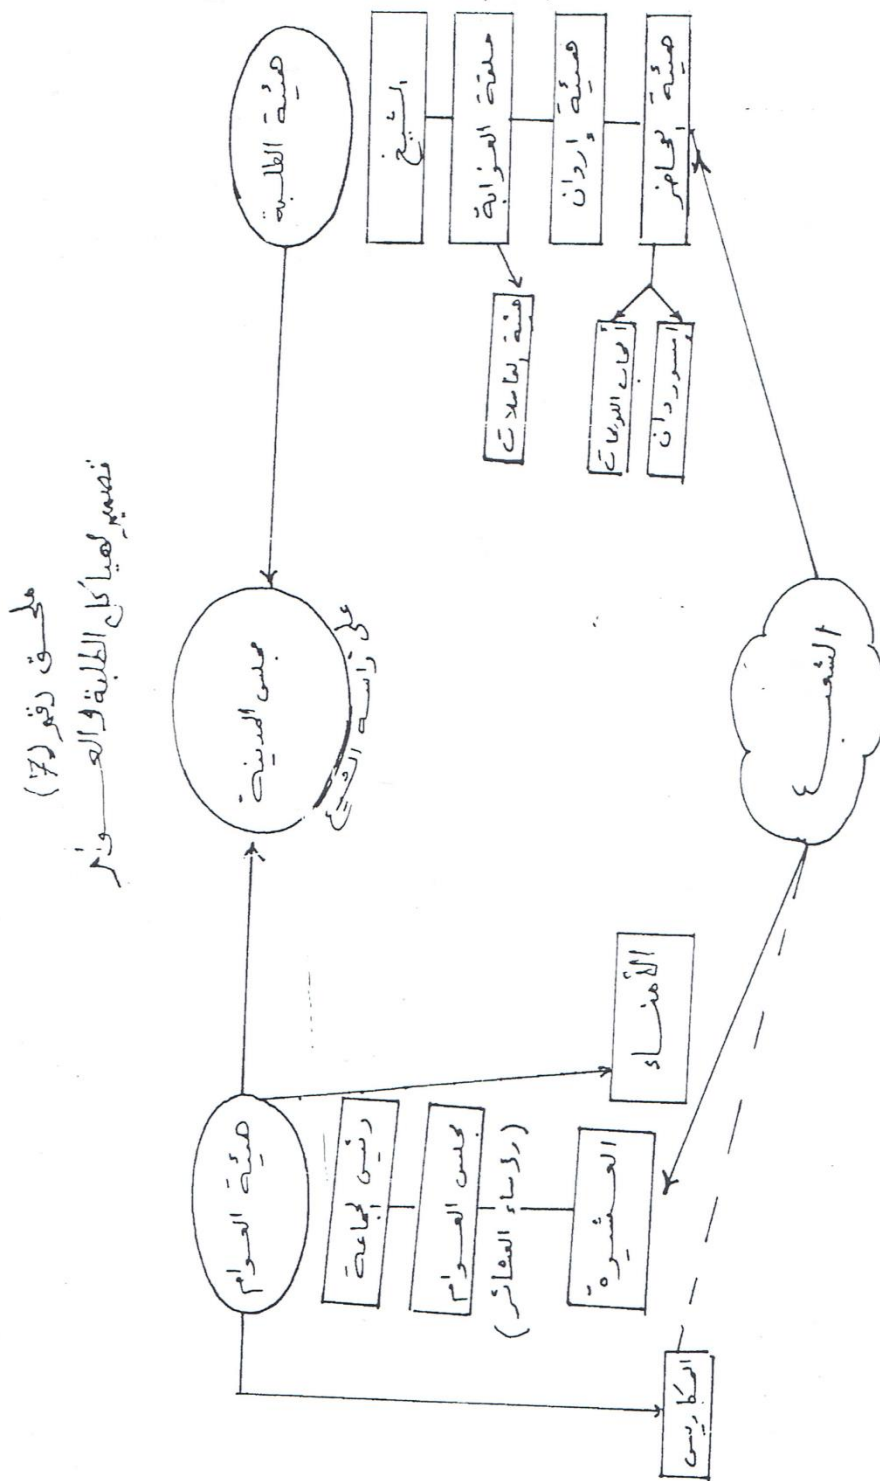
ملحق رقم (٧)
تصميم لهياكل الطلبة والعوام

هيئة الطلبة
الشيخ
حلقة العزابة
هيئة إروان
هيئة لعامر
هيئة الملاحدات
أصحاب الدرجات
إمسوردان

مجلس المدينة
على رأسه الشيخ

الشعب

هيئة العوام
رئيس الجماعة
مجلس العوام
(رؤساء العشائر)
العشيرة
الأمناء
العكازين